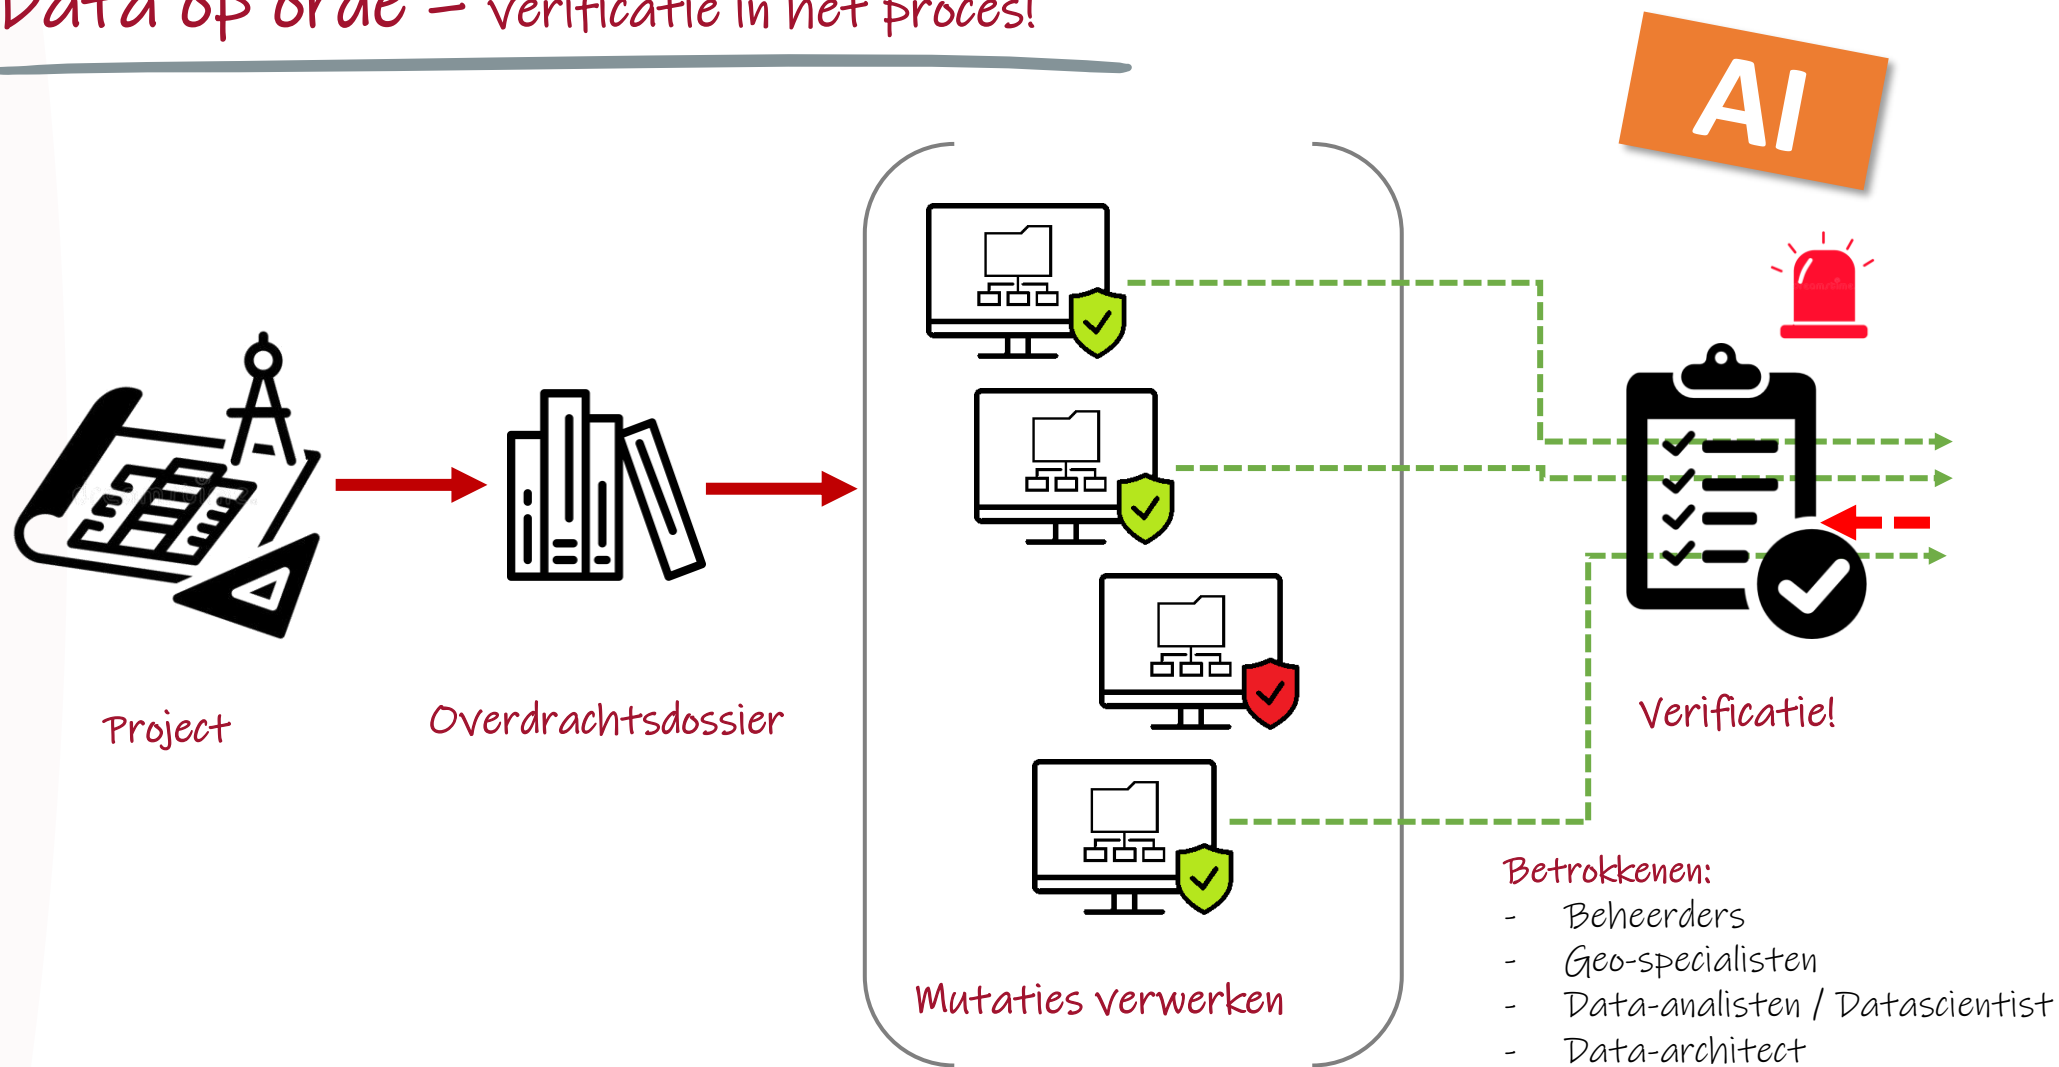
Data op orde – verificatie in het proces!

AI

Project

Overdrachtsdossier

Mutaties verwerken

Verificatie!

Betrokkenen:
- Beheerders
- Geo-specialisten
- Data-analisten / Datascientist
- Data-architect